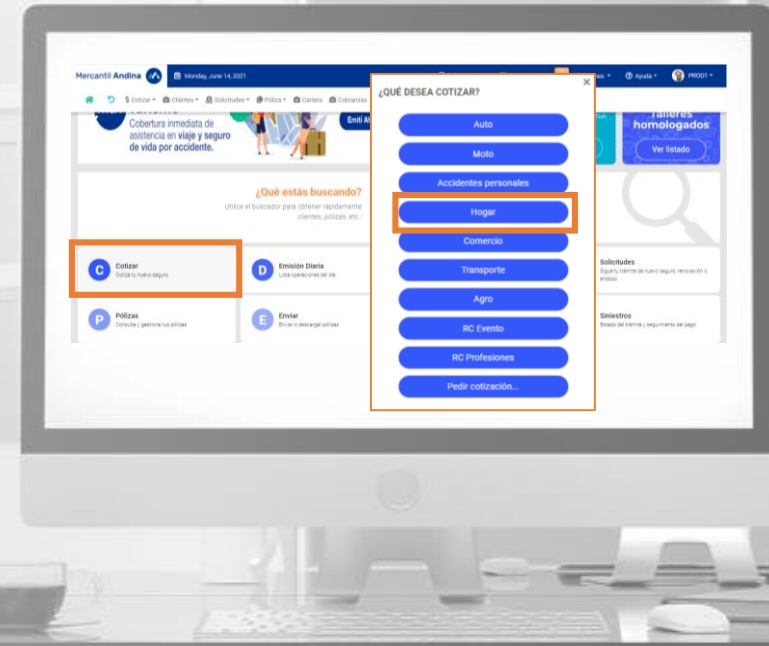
Mercantil Andina

Monday, June 14, 2021

Ayuda ▾ PROD1 ▾

$ Cotizar ▾ Clientes ▾ Solicitudes ▾ Póliza ▾ Cartera Cobranzas

Cobertura inmediata de asistencia en viaje y seguro de vida por accidente.

Emití Al

Talleres homologados

Ver listado

¿Qué estás buscando?

Utilice el buscador para obtener rápidamente clientes, pólizas, etc.

C Cotizar
Cotizá tu nuevo seguro

D Emisión Diaria
Lista operaciones del día

Solicitudes
Seguí tu trámite de nuevo seguro, renovación o endoso

P Pólizas
Consultá y gestioná tus pólizas

E Enviar
Enviar o descargar pólizas

Siniestros
Estado del trámite y seguimiento del pago

¿QUÉ DESEA COTIZAR?

×

Auto

Moto

Accidentes personales

Hogar

Comercio

Transporte

Agro

RC Evento

RC Profesiones

Pedir cotización...